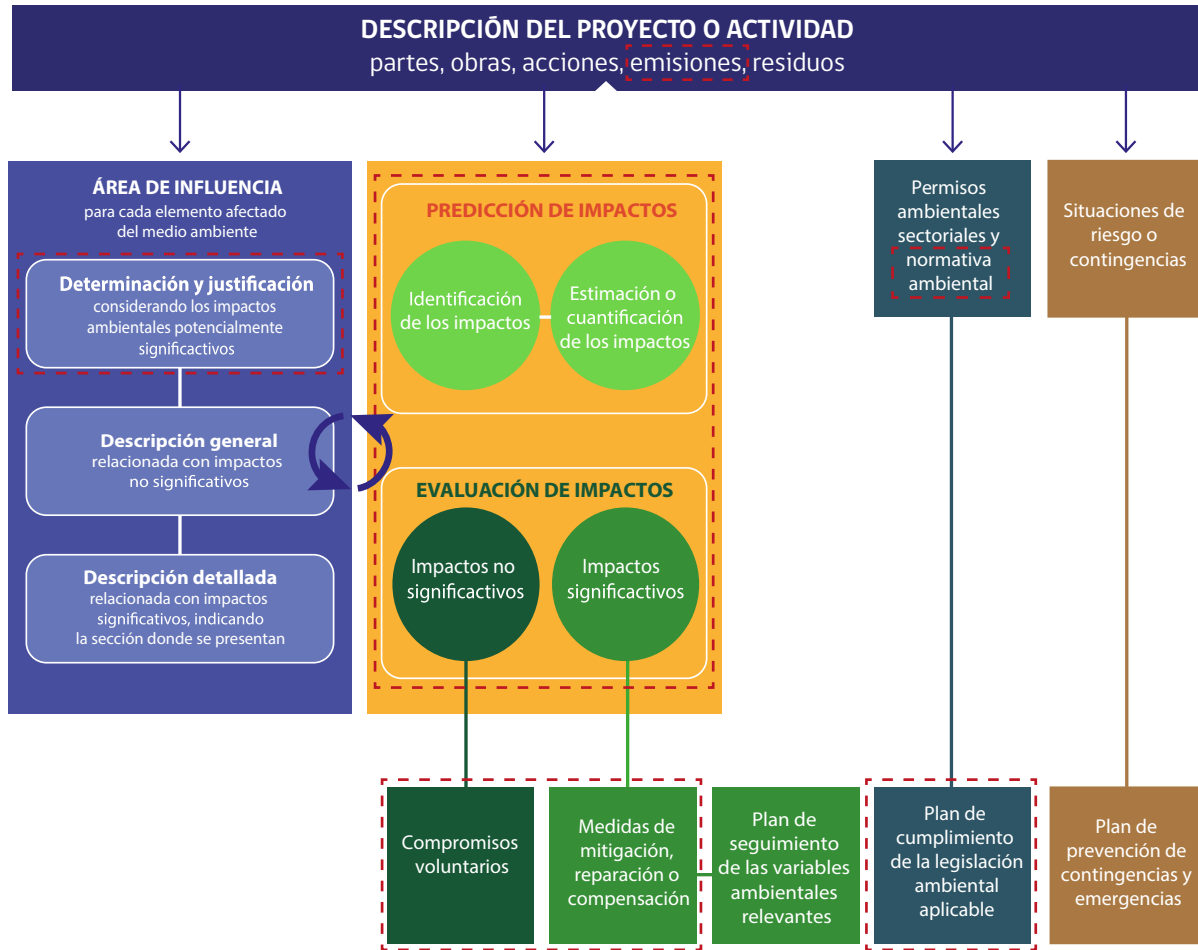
DESCRIPCIÓN DEL PROYECTO O ACTIVIDAD
partes, obras, acciones, emisiones, residuos

ÁREA DE INFLUENCIA
para cada elemento afectado del medio ambiente

Determinación y justificación
considerando los impactos ambientales potencialmente significactivos

Descripción general
relacionada con impactos no significativos

Descripción detallada
relacionada con impactos significativos, indicando la sección donde se presentan

PREDICCIÓN DE IMPACTOS

Identificación de los impactos

Estimación o cuantificación de los impactos

EVALUACIÓN DE IMPACTOS

Impactos no significactivos

Impactos significactivos

Permisos ambientales sectoriales y normativa ambiental

Situaciones de riesgo o contingencias

Compromisos voluntarios

Medidas de mitigación, reparación o compensación

Plan de seguimiento de las variables ambientales relevantes

Plan de cumplimiento de la legislación ambiental aplicable

Plan de prevención de contingencias y emergencias